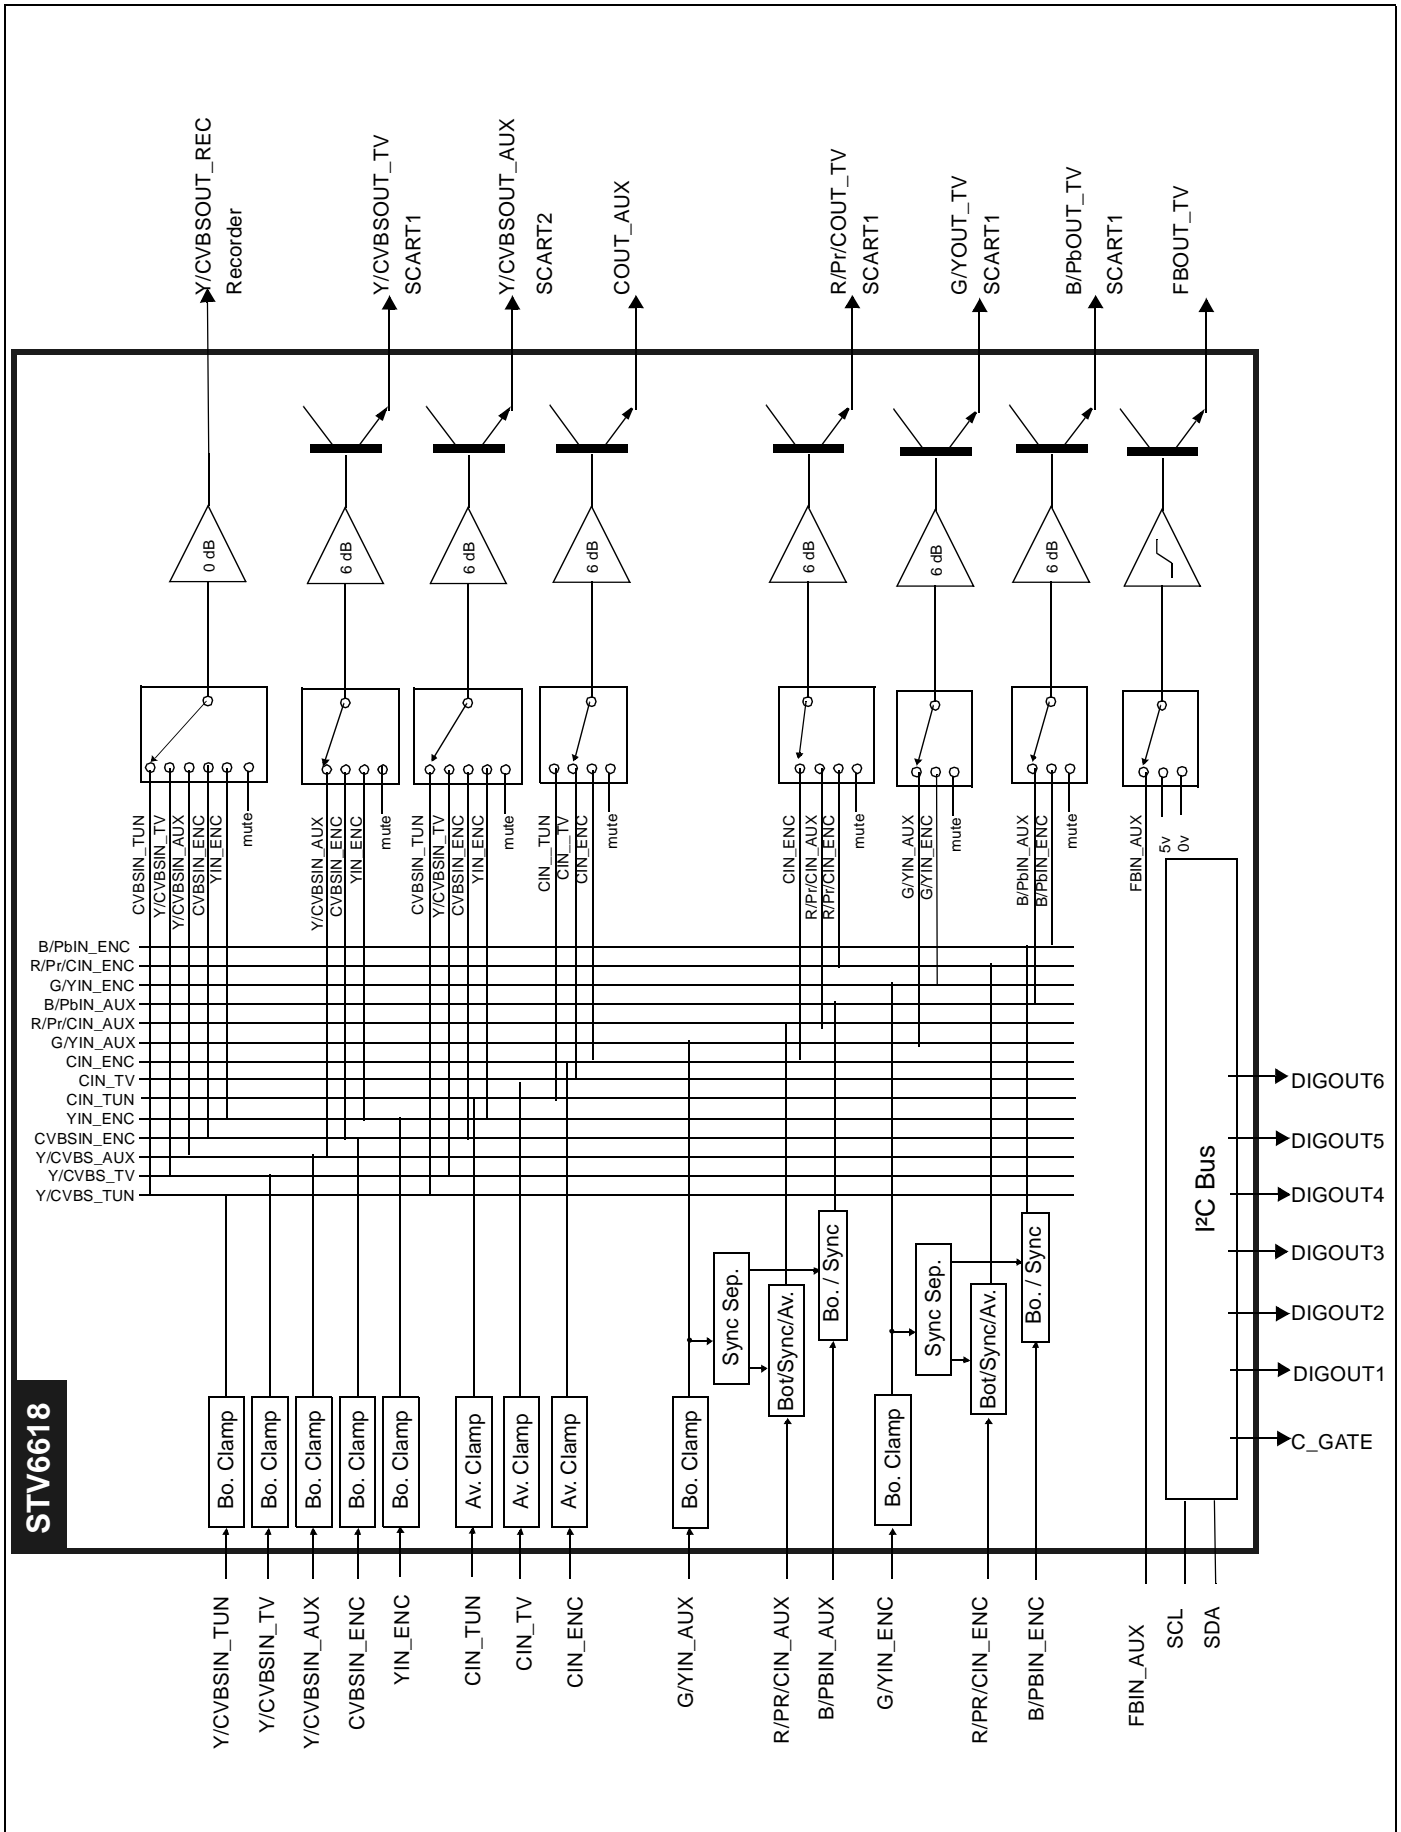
Y/CVBSOUT_REC
Recorder
Y/CVBSOUT_TV
SCART1
Y/CVBSOUT_AUX
SCART2
COUT_AUX
R/Pr/COUT_TV
SCART1
G/YOUT_TV
SCART1
B/PbOUT_TV
SCART1
FBOUT_TV

0 dB
6 dB
6 dB
6 dB
6 dB
6 dB
6 dB

CVBSIN_TUN
Y/CVBSIN_TV
Y/CVBSIN_AUX
CVBSIN_ENC
YIN_ENC
mute
Y/CVBSIN_AUX
CVBSIN_ENC
YIN_ENC
mute
CVBSIN_TUN
Y/CVBSIN_TV
CVBSIN_ENC
YIN_ENC
mute
CIN_TUN
CIN_TV
CIN_ENC
mute
CIN_ENC
R/Pr/CIN_AUX
R/Pr/CIN_ENC
mute
G/YIN_AUX
G/YIN_ENC
mute
B/PbIN_AUX
B/PbIN_ENC
mute
FBIN_AUX
5v
0v

B/PbIN_ENC
R/Pr/CIN_ENC
G/YIN_ENC
B/PbIN_AUX
R/Pr/CIN_AUX
G/YIN_AUX
CIN_ENC
CIN_TV
CIN_TUN
YIN_ENC
CVBSIN_ENC
Y/CVBS_AUX
Y/CVBS_TV
Y/CVBS_TUN

Sync Sep.
Bot/Sync/Av.
Bo. / Sync
Sync Sep.
Bot/Sync/Av.
Bo. / Sync

I²C Bus
DIGOUT6
DIGOUT5
DIGOUT4
DIGOUT3
DIGOUT2
DIGOUT1
C_GATE

STV6618

Bo. Clamp
Bo. Clamp
Bo. Clamp
Bo. Clamp
Bo. Clamp
Av. Clamp
Av. Clamp
Av. Clamp
Bo. Clamp
Bo. Clamp

Y/CVBSIN_TUN
Y/CVBSIN_TV
Y/CVBSIN_AUX
CVBSIN_ENC
YIN_ENC
CIN_TUN
CIN_TV
CIN_ENC
G/YIN_AUX
R/PR/CIN_AUX
B/PBIN_AUX
G/YIN_ENC
R/PR/CIN_ENC
B/PBIN_ENC
FBIN_AUX
SCL
SDA